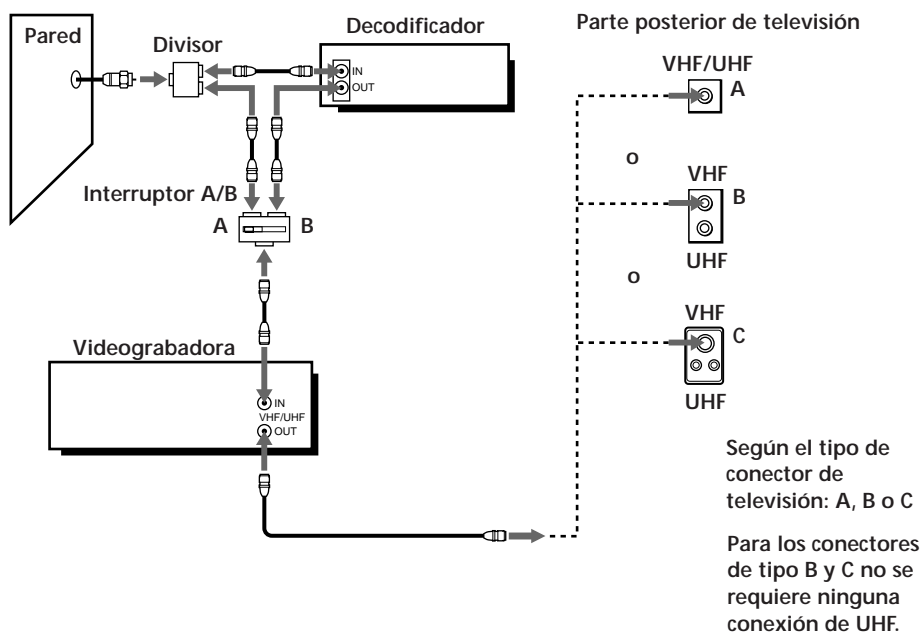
Pared

Divisor

Decodificador

IN

OUT

Parte posterior de televisión

VHF/UHF

A

o

VHF

B

UHF

o

VHF

C

UHF

Interruptor A/B

A

B

Videograbadora

IN

VHF/UHF

OUT

Según el tipo de conector de televisión: A, B o C

Para los conectores de tipo B y C no se requiere ninguna conexión de UHF.